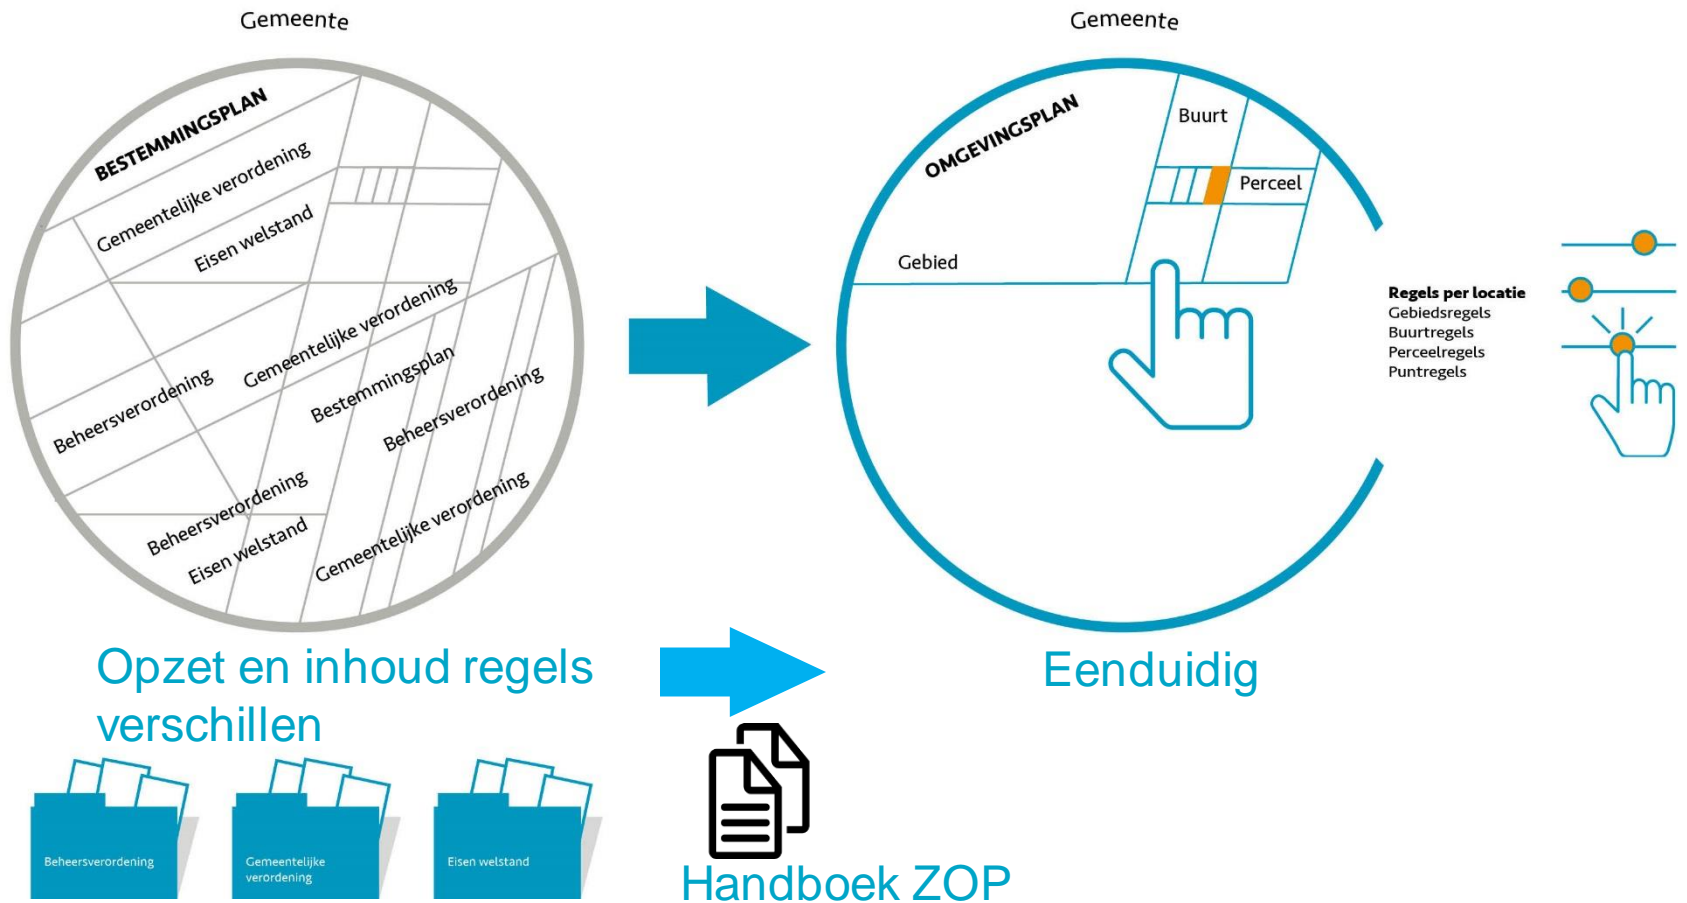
Gemeente

BESTEMMINGSPLAN

Gemeentelijke verordening

Eisen welstand

Gemeentelijke verordening

Beheersverordening

Bestemmingsplan

Beheersverordening

Beheersverordening

Eisen welstand

Gemeentelijke verordening

Gemeente

OMGEVINGSPLAN

Buurt

Perceel

Gebied

Regels per locatie
Gebiedsregels
Buurtregels
Perceelregels
Puntregels

Opzet en inhoud regels verschillen

Eenduidig

Beheersverordening

Gemeentelijke verordening

Eisen welstand

Handboek ZOP